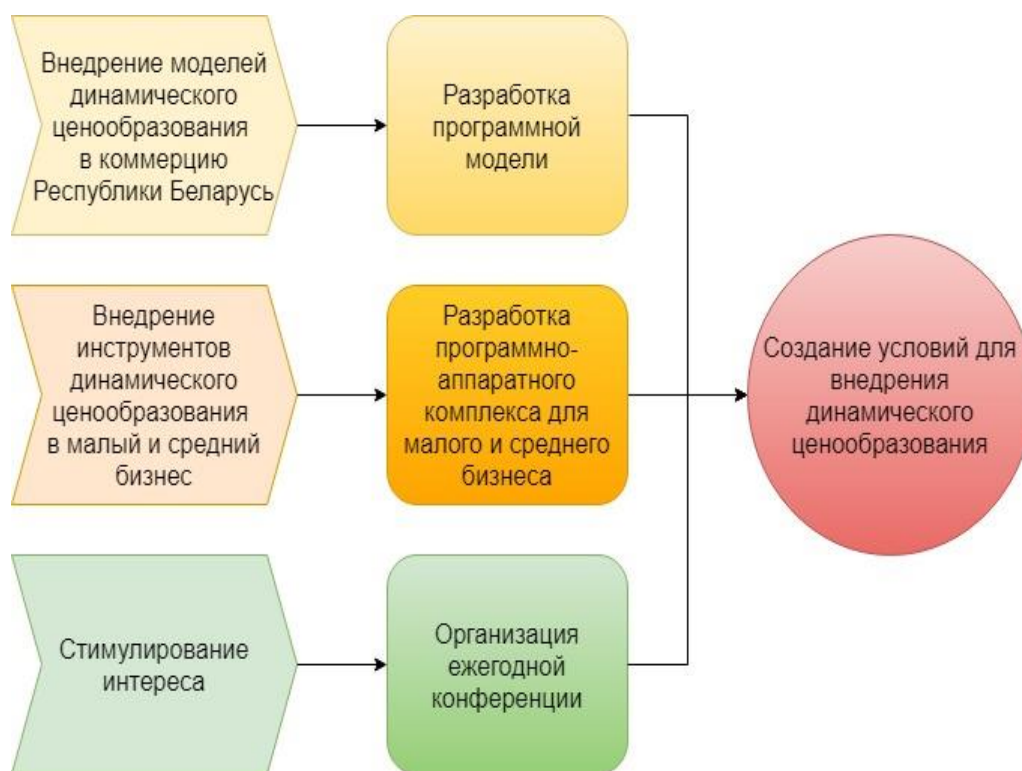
Внедрение моделей динамического ценообразования в коммерцию Республики Беларусь

Разработка программной модели

Внедрение инструментов динамического ценообразования в малый и средний бизнес

Разработка программно-аппаратного комплекса для малого и среднего бизнеса

Стимулирование интереса

Организация ежегодной конференции

Создание условий для внедрения динамического ценообразования